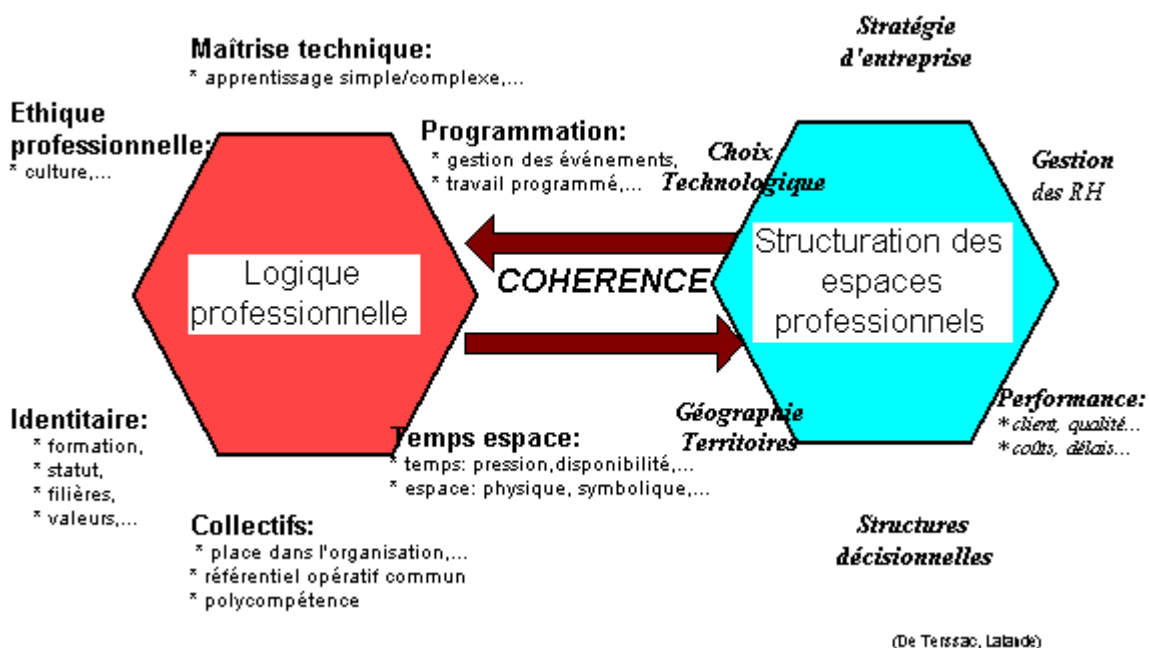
Stratégie d'entreprise

Maîtrise technique:
* apprentissage simple/complexe,...

Ethique professionnelle:
* culture,...

Programmation:
* gestion des événements,
* travail programmé,...

Choix Technologique

Gestion des RH

Logique professionnelle

COHERENCE

Structuration des espaces professionnels

Géographie Territoires

Performance:
* client, qualité...
* coûts, délais...

Identitaire:
* formation,
* statut,
* filières,
* valeurs,...

Temps espace:
* temps: pression,disponibilité,...
* espace: physique, symbolique,...

Collectifs:
* place dans l'organisation,...
* référentiel opératif commun
* polycompétence

Structures décisionnelles

(De Terssac, Lalande)